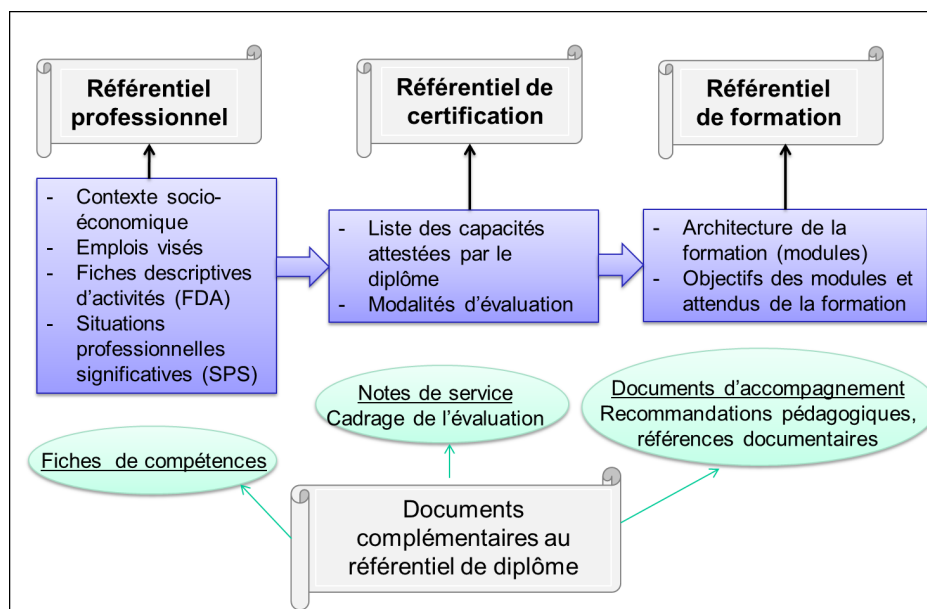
Référentiel professionnel

Référentiel de certification

Référentiel de formation

- Contexte socio-économique
- Emplois visés
- Fiches descriptives d'activités (FDA)
- Situations professionnelles significatives (SPS)

- Liste des capacités attestées par le diplôme
- Modalités d'évaluation

- Architecture de la formation (modules)
- Objectifs des modules et attendus de la formation

Notes de service
Cadrage de l'évaluation

Documents d'accompagnement
Recommandations pédagogiques, références documentaires

Fiches de compétences

Documents complémentaires au référentiel de diplôme